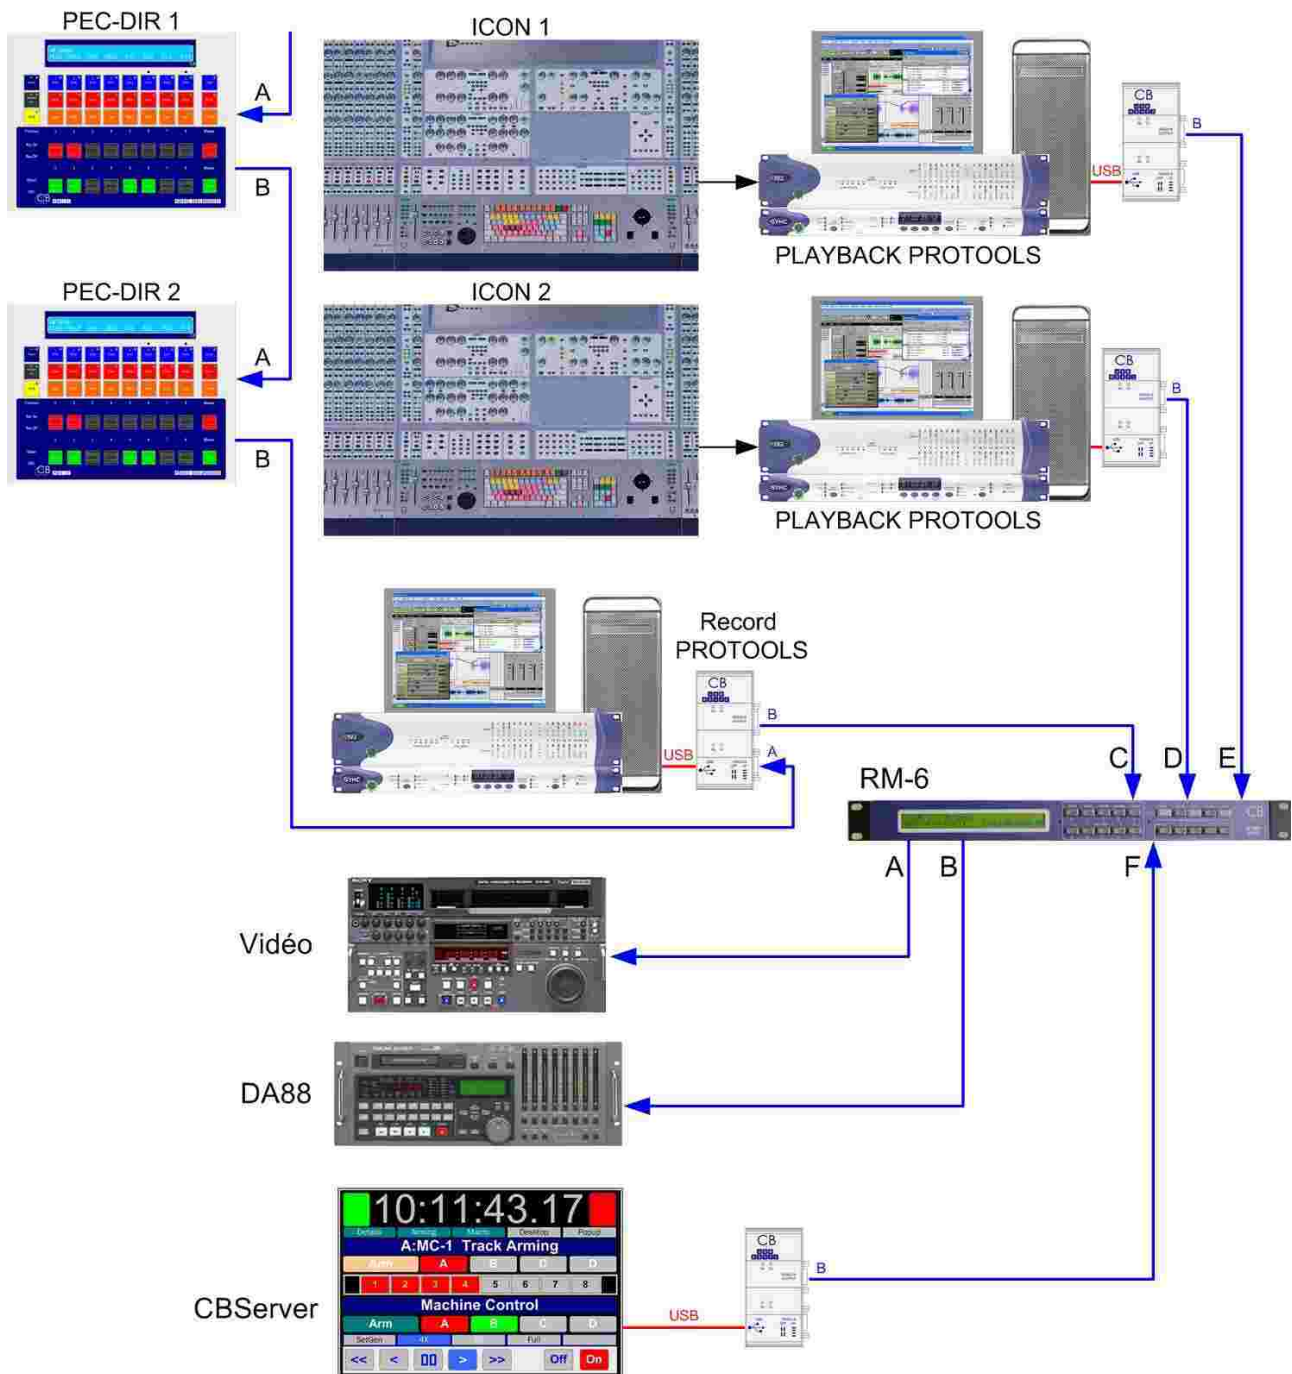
PEC-DIR 1

A

B

ICON 1

PLAYBACK PROTOOLS

CB

USB

B

PEC-DIR 2

A

B

ICON 2

PLAYBACK PROTOOLS

CB

B

Record PROTOOLS

CB

B

USB

A

C D E

RM-6

A B F

Vidéo

DA88

10:11:43.17

A:MC-1 Track Arming

Arm A B C D

1 2 3 4 5 6 7 8

Machine Control

Arm A B C D

<< < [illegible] > >> Off On

CBServer

USB

CB

B